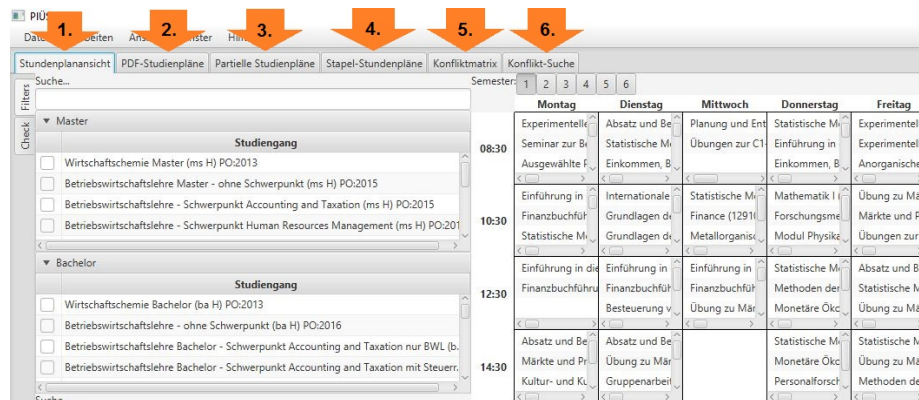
PIÜS

Date 1. eiten Ans 2. 3. ster Hil 4. 5. 6.

Stundenplanansicht | PDF-Studienpläne | Partielle Studienpläne | Stapel-Stundenpläne | Konfliktmatrix | Konflikt-Suche

Filters

Check

Suche...

▼ Master

| | Studiengang |
|---|---|
| | Wirtschaftschemie Master (ms H) PO:2013 |
| | Betriebswirtschaftslehre Master - ohne Schwerpunkt (ms H) PO:2015 |
| | Betriebswirtschaftslehre - Schwerpunkt Accounting and Taxation (ms H) PO:2015 |
| | Betriebswirtschaftslehre - Schwerpunkt Human Resources Management (ms H) PO:201 |

▼ Bachelor

| | Studiengang |
|---|---|
| | Wirtschaftschemie Bachelor (ba H) PO:2013 |
| | Betriebswirtschaftslehre - ohne Schwerpunkt (ba H) PO:2016 |
| | Betriebswirtschaftslehre Bachelor - Schwerpunkt Accounting and Taxation nur BWL (b. |
| | Betriebswirtschaftslehre Bachelor - Schwerpunkt Accounting and Taxation mit Steuerr. |

Suche

Semester: 1 2 3 4 5 6

| | Montag | Dienstag | Mittwoch | Donnerstag | Freitag |
|---|---|---|---|---|---|
| 08:30 | Experimentelle<br>Seminar zur Be<br>Ausgewählte P | Absatz und Be<br>Statistische M<br>Einkommen, B | Planung und Ent<br>Übungen zur C1 | Statistische M<br>Einführung in<br>Einkommen, B | Experimentel<br>Experimentel<br>Anorganische |
| 10:30 | Einführung in<br>Finanzbuchfüh<br>Statistische M | Internationale<br>Grundlagen de<br>Grundlagen de | Statistische M<br>Finance (1291<br>Metallorganisc | Mathematik I<br>Forschungsme<br>Modul Physik | Übung zu Mä<br>Märkte und P<br>Übungen zur |
| 12:30 | Einführung in die<br>Finanzbuchführu | Einführung in<br>Finanzbuchfüh<br>Besteuerung v | Einführung in<br>Finanzbuchfüh<br>Übung zu Mär | Statistische M<br>Methoden der<br>Monetäre Ökc | Absatz und B<br>Statistische M<br>Übung zu Mä |
| 14:30 | Absatz und Be<br>Märkte und Pr<br>Kultur- und Ku | Absatz und Be<br>Übung zu Mär<br>Gruppenarbeit | | Statistische M<br>Monetäre Ökc<br>Personalforsch | Statistische M<br>Monetäre Ökc<br>Methoden de |